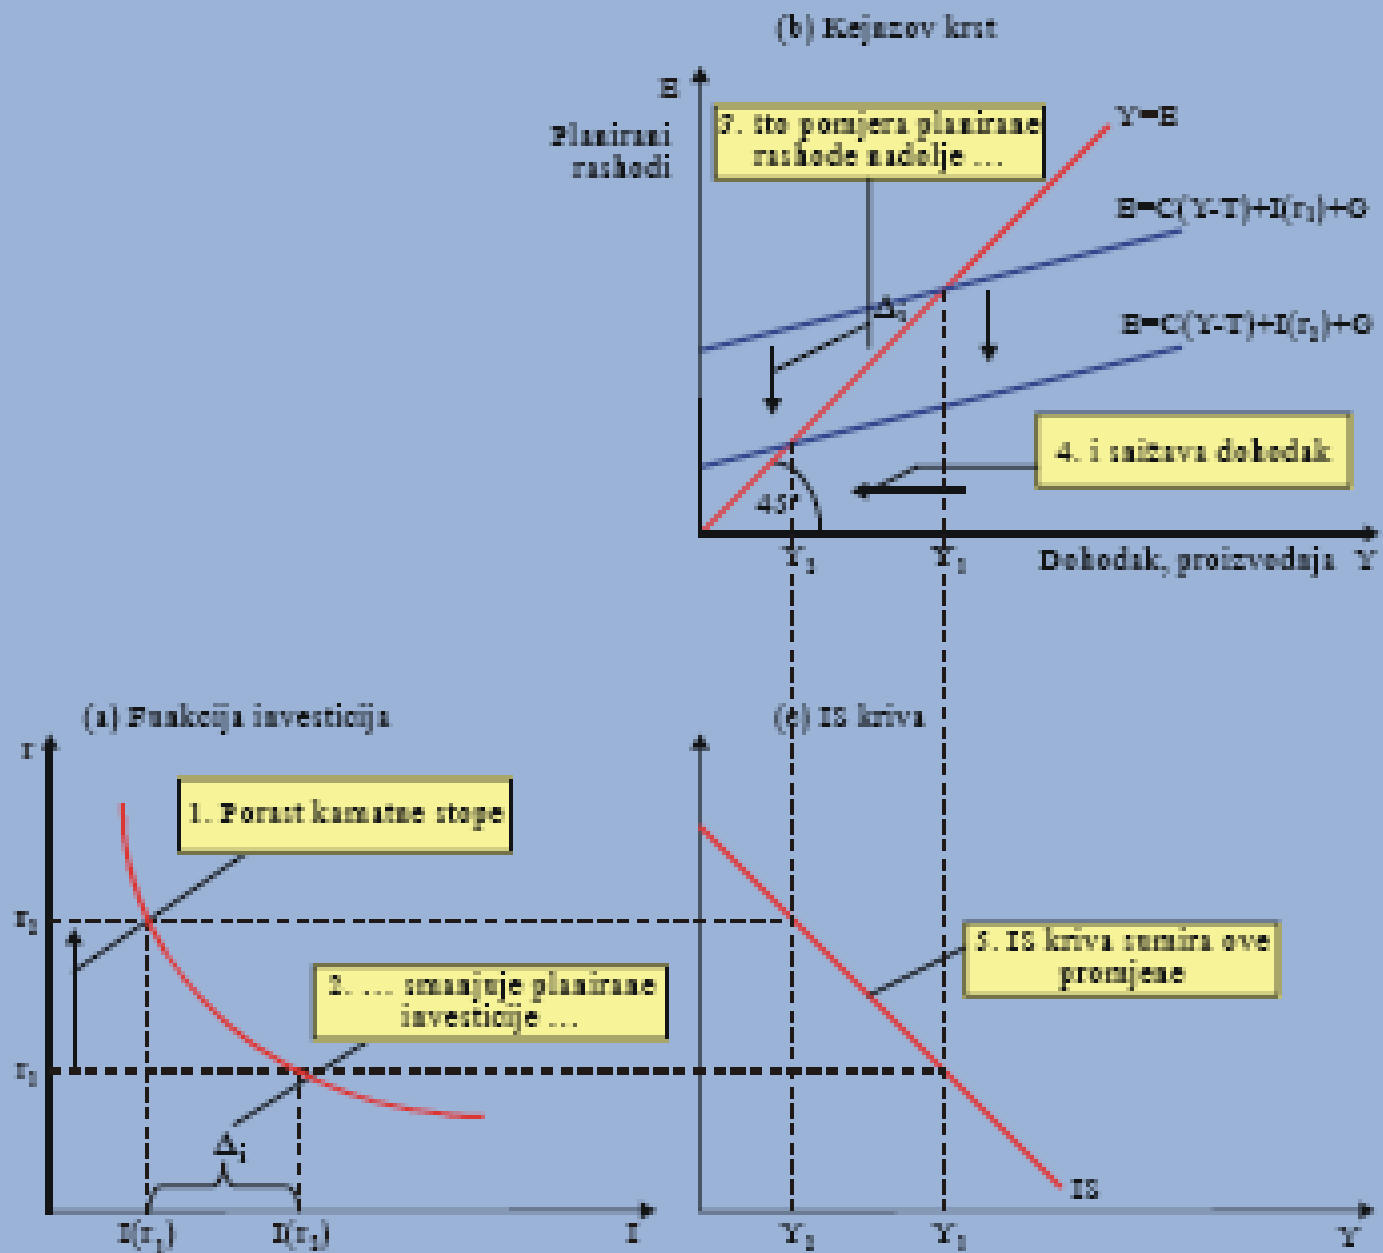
(b) Kejnzov krst

E

Planirani rashodi

3. što pomjera planirane rashode nadolje ...

Y=E

E=C(Y-T)+I($r_1$)+G

E=C(Y-T)+I($r_2$)+G

$\Delta_I$

4. i snižava dohodak

45°

$Y_2$

$Y_1$

Dohodak, proizvodnja Y

(a) Funkcija investicija

r

1. Porast kamatne stope

$r_2$

$r_1$

2. ... smanjuje planirane investicije ...

$\Delta_I$

I($r_2$)

I($r_1$)

I

(c) IS kriva

5. IS kriva sumira ove promjene

IS

$Y_2$

$Y_1$

Y